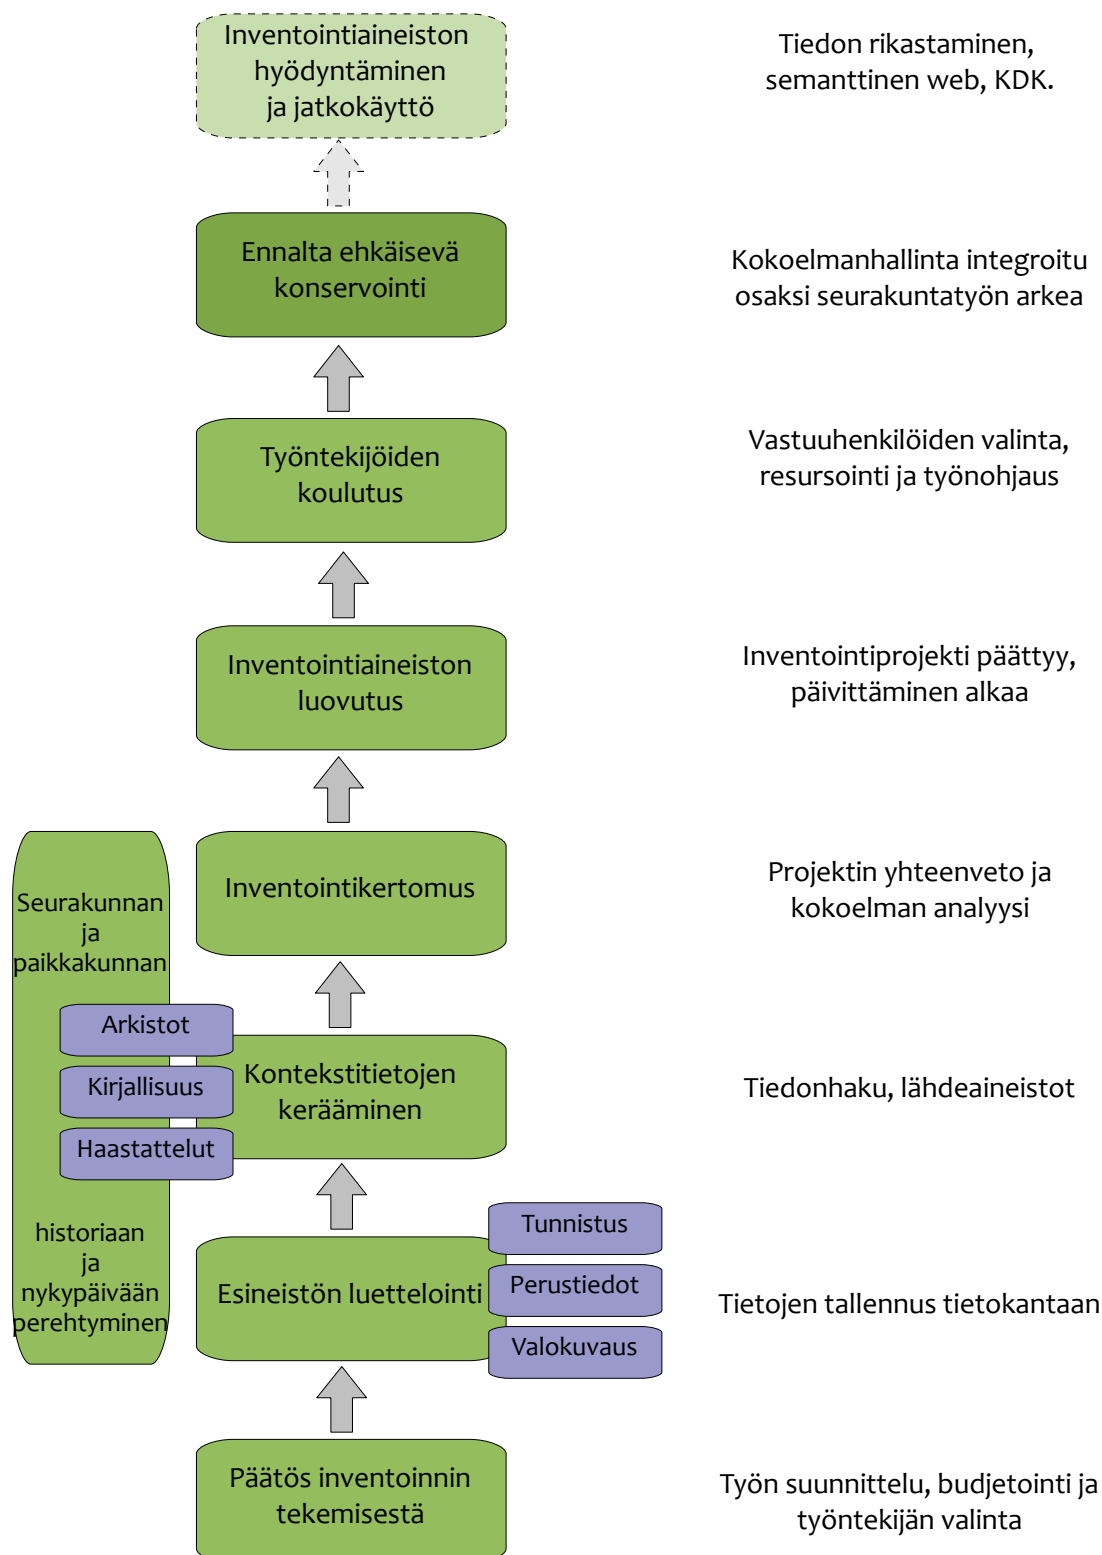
Inventointiaineiston hyödyntäminen ja jatkokäyttö

Tiedon rikastaminen, semanttinen web, KDK.

Ennalta ehkäisevä konservointi

Kokoelmanhallinta integroitu osaksi seurakuntatyön arkea

Työntekijöiden koulutus

Vastuuhenkilöiden valinta, resursointi ja työnohjaus

Inventointiaineiston luovutus

Inventointiprojekti päättyy, päivittäminen alkaa

Seurakunnan ja paikkakunnan

Inventointikertomus

Projektin yhteenveto ja kokoelman analyysi

Arkistot

Kirjallisuus

Haastattelut

Kontekstitietojen kerääminen

Tiedonhaku, lähdeaineistot

historiaan ja nykypäivään perehtyminen

Tunnistus

Perustiedot

Valokuvaus

Esineistön luettelointi

Tietojen tallennus tietokantaan

Päätös inventoinnin tekemisestä

Työn suunnittelu, budjetointi ja työntekijän valinta